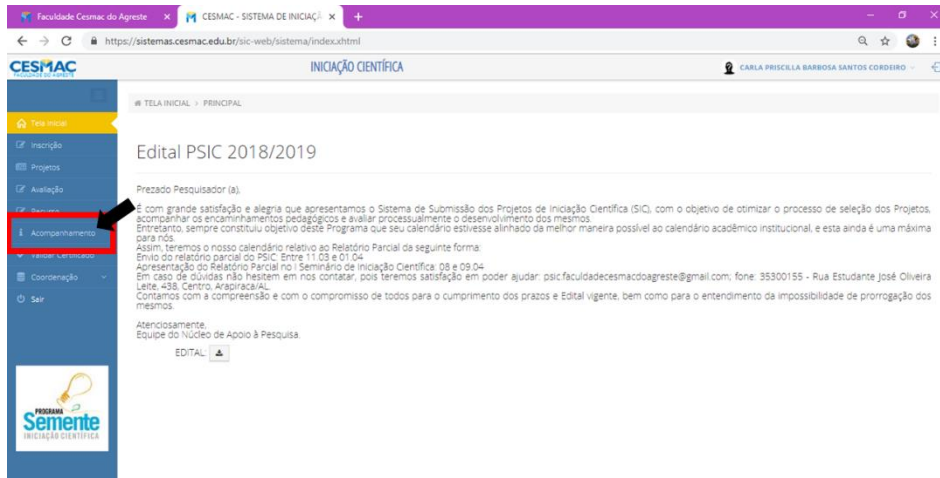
Faculdade Cesmac do Agreste ×
CESMAC - SISTEMA DE INICIAÇÃ ×
+
https://sistemas.cesmac.edu.br/sic-web/sistema/index.xhtml

CESMAC
FACULDADE DO AGRESTE

INICIAÇÃO CIENTÍFICA

CARLA PRISCILLA BARBOSA SANTOS CORDEIRO

Tela Inicial
Inscrição
Projetos
Avaliação
Pesquisa
Acompanhamento
Validar Certificado
Coordenação
Sair

PROGRAMA
Semente
INICIAÇÃO CIENTÍFICA

TELA INICIAL > PRINCIPAL

Edital PSIC 2018/2019

Prezado Pesquisador (a),

É com grande satisfação e alegria que apresentamos o Sistema de Submissão dos Projetos de Iniciação Científica (SIC), com o objetivo de otimizar o processo de seleção dos Projetos, acompanhar os encaminhamentos pedagógicos e avaliar processualmente o desenvolvimento dos mesmos.
Entretanto, sempre constituiu objetivo deste Programa que seu calendário estivesse alinhado da melhor maneira possível ao calendário acadêmico institucional, e esta ainda é uma máxima para nós.
Assim, teremos o nosso calendário relativo ao Relatório Parcial da seguinte forma:
Envio do relatório parcial do PSIC: Entre 11.03 e 01.04
Apresentação do Relatório Parcial no I Seminário de Iniciação Científica: 08 e 09.04
Em caso de dúvidas não hesitem em nos contatar, pois teremos satisfação em poder ajudar: psic.faculdadecesmacdoagreste@gmail.com; fone: 35300155 - Rua Estudante José Oliveira Leite, 438, Centro, Arapiraca/AL.
Contamos com a grande e com o compromisso de todos para o cumprimento dos prazos e Edital vigente, bem como para o entendimento da impossibilidade de prorrogação dos mesmos.

Atenciosamente,
Equipe do Núcleo de Apoio à Pesquisa.

EDITAL: